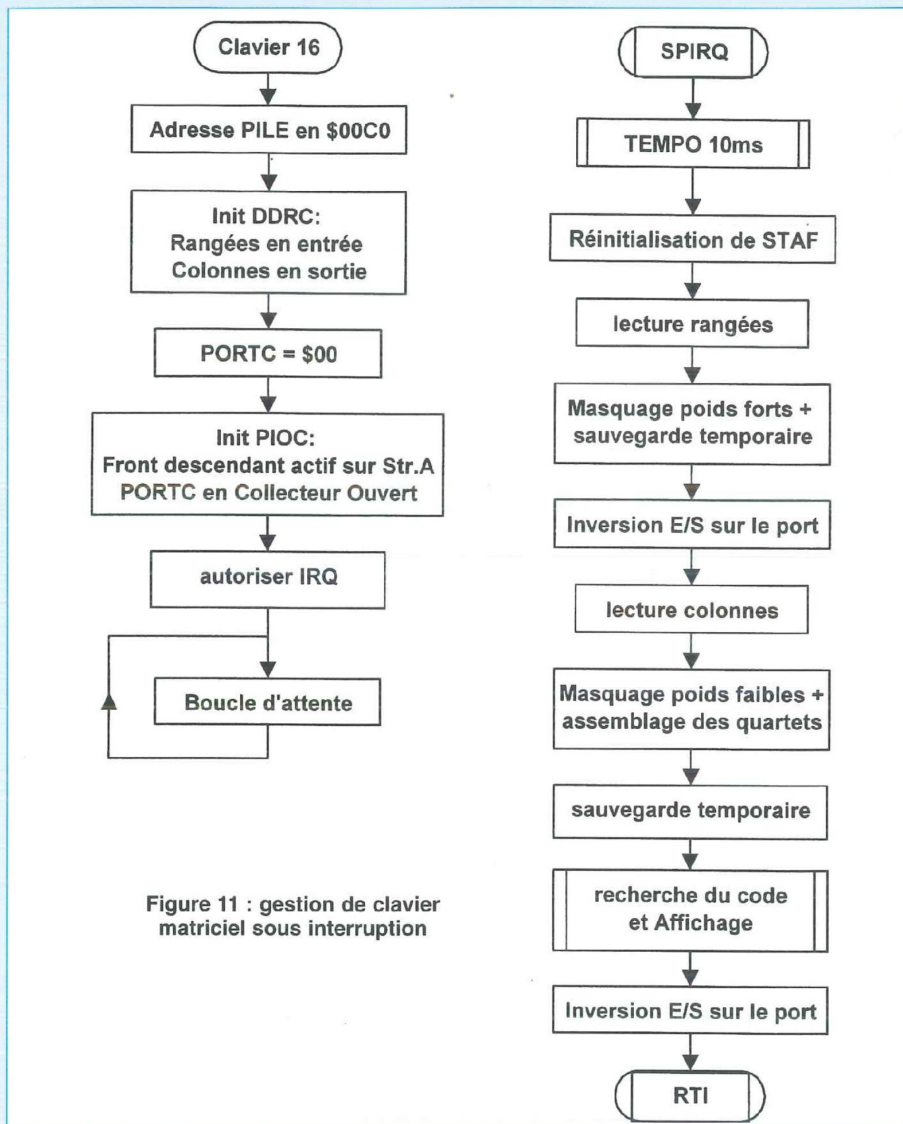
Clavier 16

Adresse PILE en \$00C0

Init DDRC:
Rangées en entrée
Colonnes en sortie

PORTC = \$00

Init PIOC:
Front descendant actif sur Str.A
PORTC en Collecteur Ouvert

autoriser IRQ

Boucle d'attente

Figure 11 : gestion de clavier matriciel sous interruption

SPIRQ

TEMPO 10ms

Réinitialisation de STAF

lecture rangées

Masquage poids forts + sauvegarde temporaire

Inversion E/S sur le port

lecture colonnes

Masquage poids faibles + assemblage des quartets

sauvegarde temporaire

recherche du code et Affichage

Inversion E/S sur le port

RTI